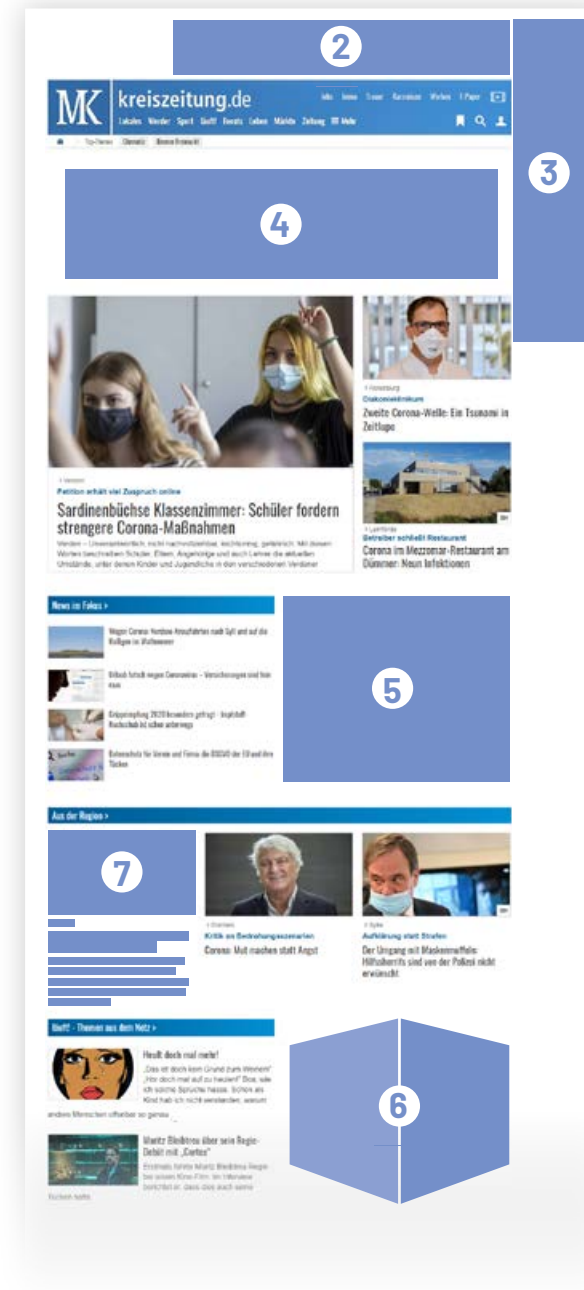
2

MK kreiszeitung.de

Info Immo Trauer Karriere Wetter E-Paper

Lokales Werder Sport Stoff! Events Leben Märkte Zeitung Mehr

Top-Themen Clematis Bremer Erntezeit

3

4

Petition erhält viel Zuspruch online

Sardinenbüchse Klassenzimmer: Schüler fordern strengere Corona-Maßnahmen

Verden – Unverantwortlich, nicht nachvollziehbar, leichtsinnig, gefährlich. Mit diesen Worten beschreiben Schüler, Eltern, Angehörige und auch Lehrer die aktuellen Umstände, unter denen Kinder und Jugendliche in den verschiedenen Verdener

Rotenburg

Diakonieklinikum

Zweite Corona-Welle: Ein Tsunami in Zeitlupe

Lemförde

Betreiber schließt Restaurant

Corona im Mezzomar-Restaurant am Dümmer: Neun Infektionen

News im Fokus >

Wegen Corona: Verbot Kreuzfahrten nach Sylt und auf die Halligen im Wattenmeer

Urlaub fällt wegen Coronavirus – Versicherungen sind hier raus

Grippeimpfung 2020 besonders gefragt – Impfstoff-Nachschub ist schon unterwegs

Datenschutz für Vereine und Firmen: die DSGVO der EU und ihre Tücken

5

Aus der Region >

7

Diepholz

Kritik an Bedrohungsszenarien

Corona: Mut machen statt Angst

Syke

Aufklärung statt Strafen

Der Umgang mit Maskenmuffeln: Hilfssheriffs sind von der Polizei nicht erwünscht

Stoff! - Themen aus dem Netz >

Heult doch mal mehr!

„Das ist doch kein Grund zum Weinen!" „Hör doch mal auf zu heulen!" Boa, wie ich solche Sprüche hasse. Schon als Kind hab ich nicht verstanden, warum andere Menschen offenbar so genau ...

Moritz Bleibtreu über sein Regie-Debüt mit „Cortex"

Erstmals führte Moritz Bleibtreu Regie bei einem Kino-Film. Im Interview berichtet er, dass das auch seine Tücken hatte.

6